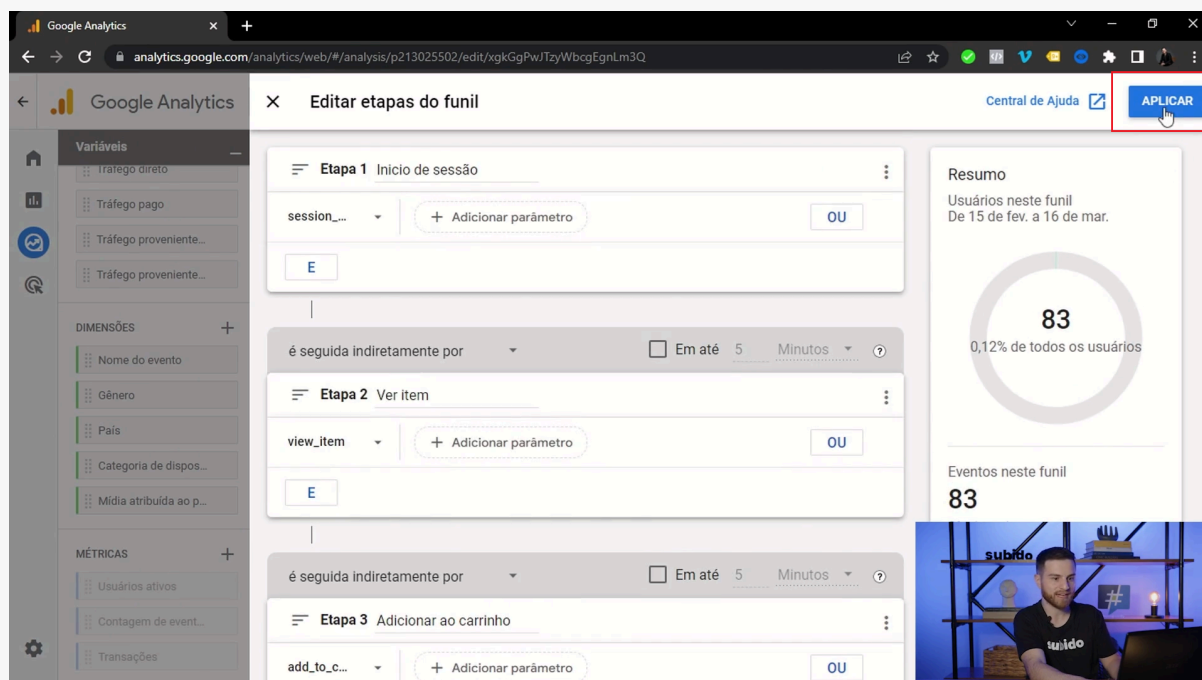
Google Analytics

analytics.google.com/analytics/web/#/analysis/p213025502/edit/xgkGgPwJTzyWbcgEgnLm3Q

Google Analytics

Editar etapas do funil

Central de Ajuda

APLICAR

Variáveis

Tráfego direto

Tráfego pago

Tráfego proveniente...

Tráfego proveniente...

DIMENSÕES

Nome do evento

Gênero

País

Categoria de dispos...

Mídia atribuída ao p...

MÉTRICAS

Usuários ativos

Contagem de event...

Transações

Etapa 1 Inicio de sessão

session_...

Adicionar parâmetro

OU

E

é seguida indiretamente por

Em até 5 Minutos

Etapa 2 Ver item

view_item

Adicionar parâmetro

OU

E

é seguida indiretamente por

Em até 5 Minutos

Etapa 3 Adicionar ao carrinho

add_to_c...

Adicionar parâmetro

OU

Resumo

Usuários neste funil
De 15 de fev. a 16 de mar.

83

0,12% de todos os usuários

Eventos neste funil

83

subido

subido